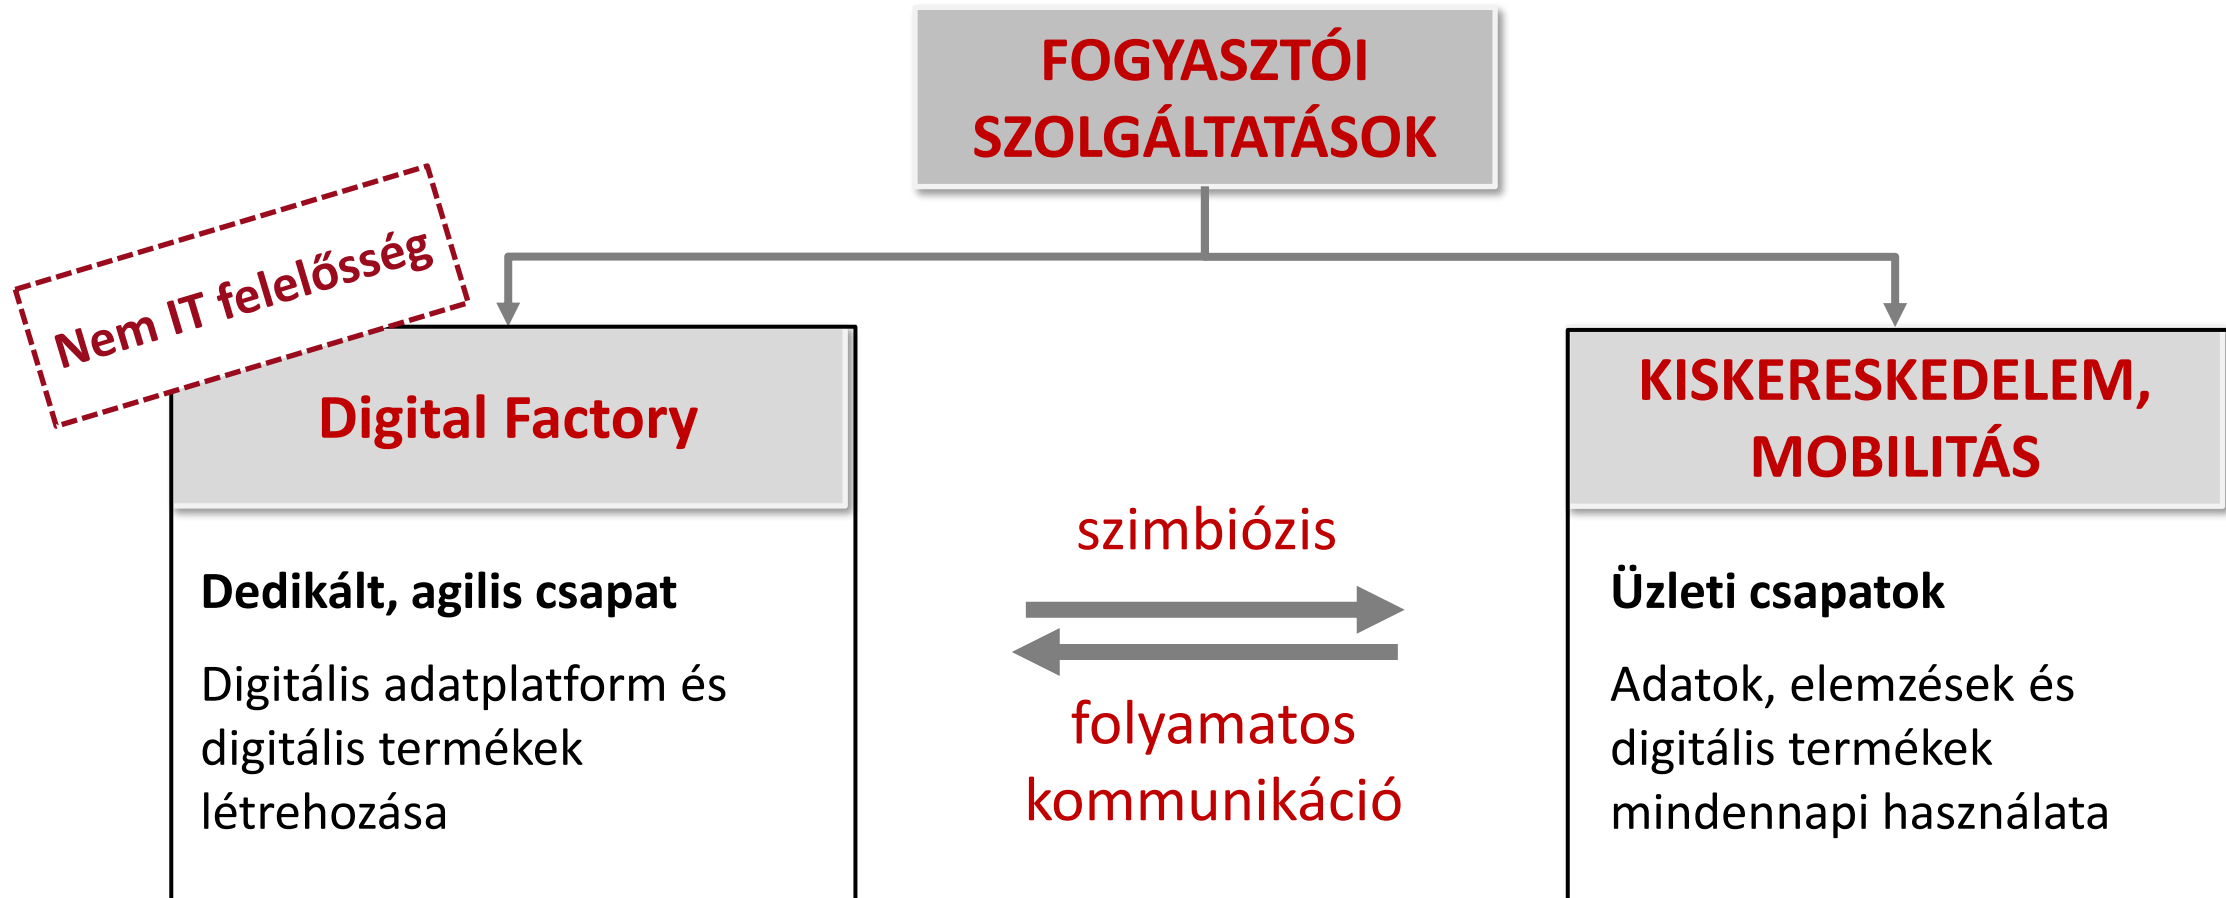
FOGYASZTÓI SZOLGÁLTATÁSOK

Nem IT felelősség

Digital Factory

Dedikált, agilis csapat

Digitális adatplatform és digitális termékek létrehozása

szimbiózis

folyamatos kommunikáció

KISKERESKEDELEM, MOBILITÁS

Üzleti csapatok

Adatok, elemzések és digitális termékek mindennapi használata